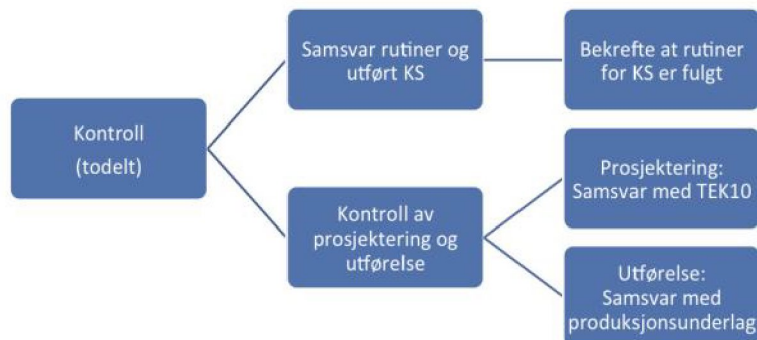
Kontroll
(todelt)

Samsvar rutiner og utført KS

Bekrefte at rutiner for KS er fulgt

Kontroll av prosjektering og utførelse

Prosjektering: Samsvar med TEK10

Utførelse: Samsvar med produksjonsunderlag